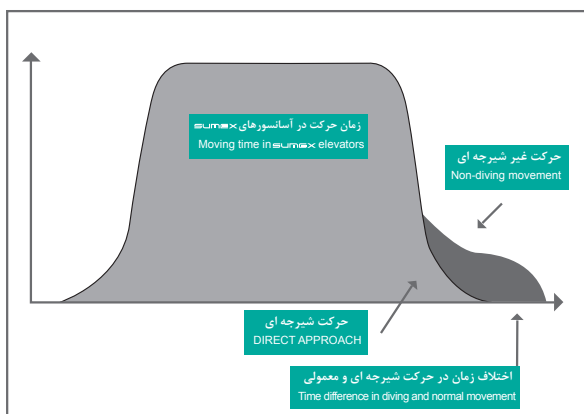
زمان حرکت در آسانسورهای sumax
Moving time in sumax elevators

حرکت غیر شیرجه ای
Non-diving movement

حرکت شیرجه ای
DIRECT APPROACH

اختلاف زمان در حرکت شیرجه ای و معمولی
Time difference in diving and normal movement